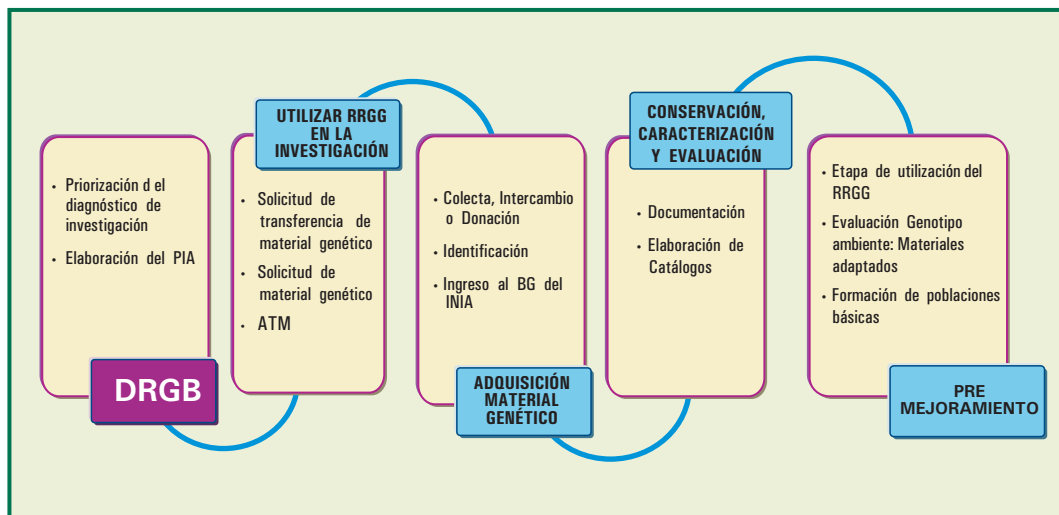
• Priorización d el diagnóstico de investigación

• Elaboración del PIA

DRGB

UTILIZAR RRGG EN LA INVESTIGACIÓN

• Solicitud de transferencia de material genético

• Solicitud de material genético

• ATM

• Colecta, Intercambio o Donación

• Identificación

• Ingreso al BG del INIA

ADQUISICIÓN MATERIAL GENÉTICO

CONSERVACIÓN, CARACTERIZACIÓN Y EVALUACIÓN

• Documentación

• Elaboración de Catálogos

• Etapa de utilización del RRGG

• Evaluación Genotipo ambiente: Materiales adaptados

• Formación de poblaciones básicas

PRE MEJORAMIENTO